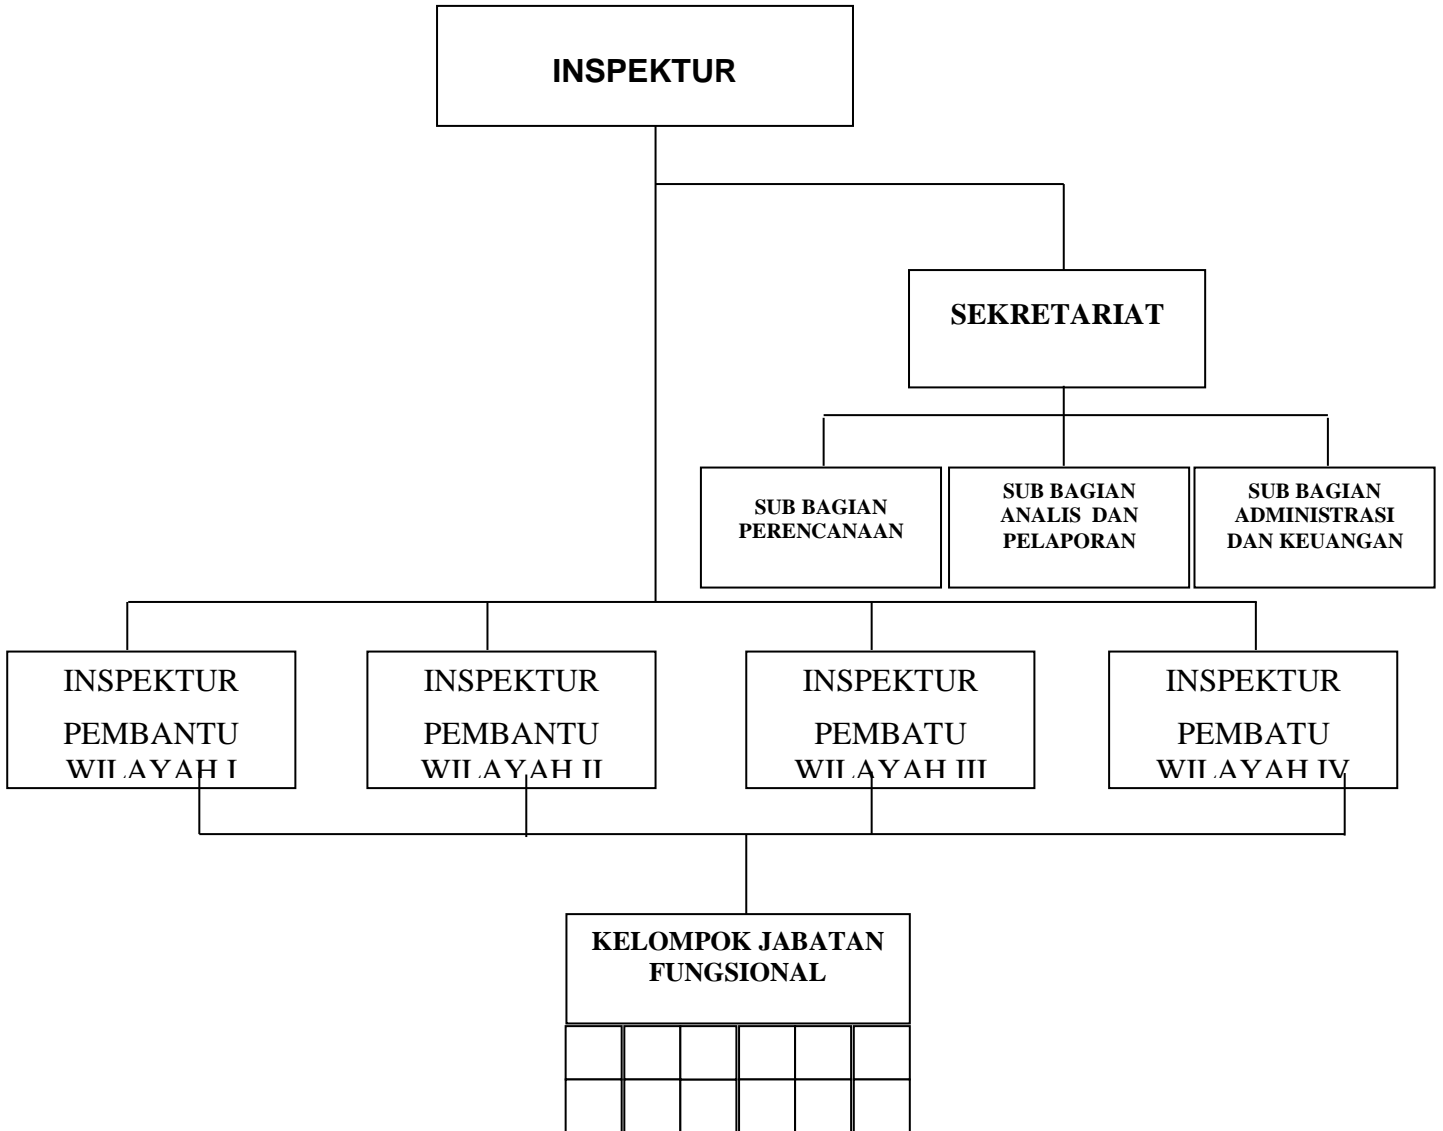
INSPEKTUR

SEKRETARIAT

SUB BAGIAN PERENCANAAN

SUB BAGIAN ANALIS DAN PELAPORAN

SUB BAGIAN ADMINISTRASI DAN KEUANGAN

INSPEKTUR PEMBANTU WILAYAH I

INSPEKTUR PEMBANTU WILAYAH II

INSPEKTUR PEMBATU WILAYAH III

INSPEKTUR PEMBATU WILAYAH IV

KELOMPOK JABATAN FUNGSIONAL